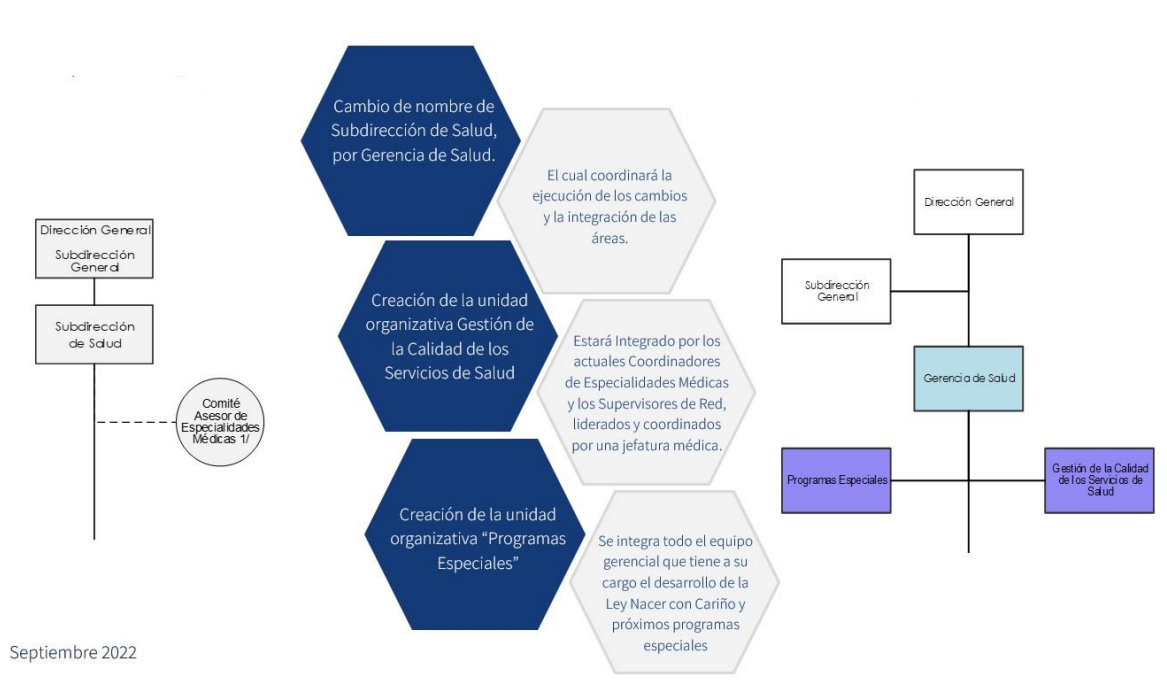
Dirección General

Subdirección General

Subdirección de Salud

Comité Asesor de Especialidades Médicas 1/

Cambio de nombre de Subdirección de Salud, por Gerencia de Salud.

El cual coordinará la ejecución de los cambios y la integración de las áreas.

Creación de la unidad organizativa Gestión de la Calidad de los Servicios de Salud

Estará Integrado por los actuales Coordinadores de Especialidades Médicas y los Supervisores de Red, liderados y coordinados por una jefatura médica.

Creación de la unidad organizativa "Programas Especiales"

Se integra todo el equipo gerencial que tiene a su cargo el desarrollo de la Ley Nacer con Cariño y próximos programas especiales

Dirección General

Subdirección General

Gerencia de Salud

Programas Especiales

Gestión de la Calidad de los Servicios de Salud

Septiembre 2022